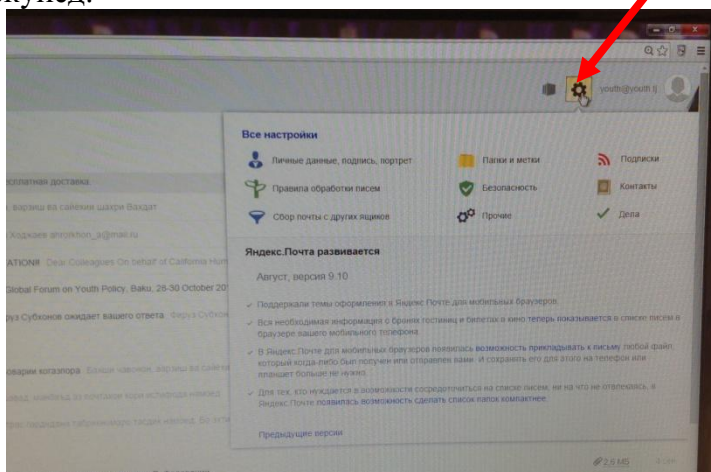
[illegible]мунед.

youth@youth.tj

Все настройки

Личные данные, подпись, портрет
Папки и метки
Подписки
Правила обработки писем
Безопасность
Контакты
Сбор почты с других ящиков
Прочие
Дела

Яндекс.Почта развивается

Август, версия 9.10

Поддержали темы оформления в Яндекс Почте для мобильных браузеров.

Вся необходимая информация о бронях гостиниц и билетах в кино теперь показывается в списке писем в браузере вашего мобильного телефона

В Яндекс.Почте для мобильных браузеров появилась возможность прикладывать к письму любой файл, который когда-либо был получен или отправлен вами. И сохранять его для этого на телефон или планшет больше не нужно.

Для тех, кто нуждается в возможности сосредоточиться на списке писем, ни на что не отвлекаясь, в Яндекс.Почте появилась возможность сделать список папок компактнее.

Предыдущие версии

бесплатная доставка
варақ ва сайёҳи шаҳри Бахдат
Кодкаев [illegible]
ATIONS Dear Colleagues On behalf of California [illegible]
Global Forum on Youth Policy, Baku, 28-30 October 20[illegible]
рут Субхонов ожидает вашего ответа
ловари когазпора
2.9 MB